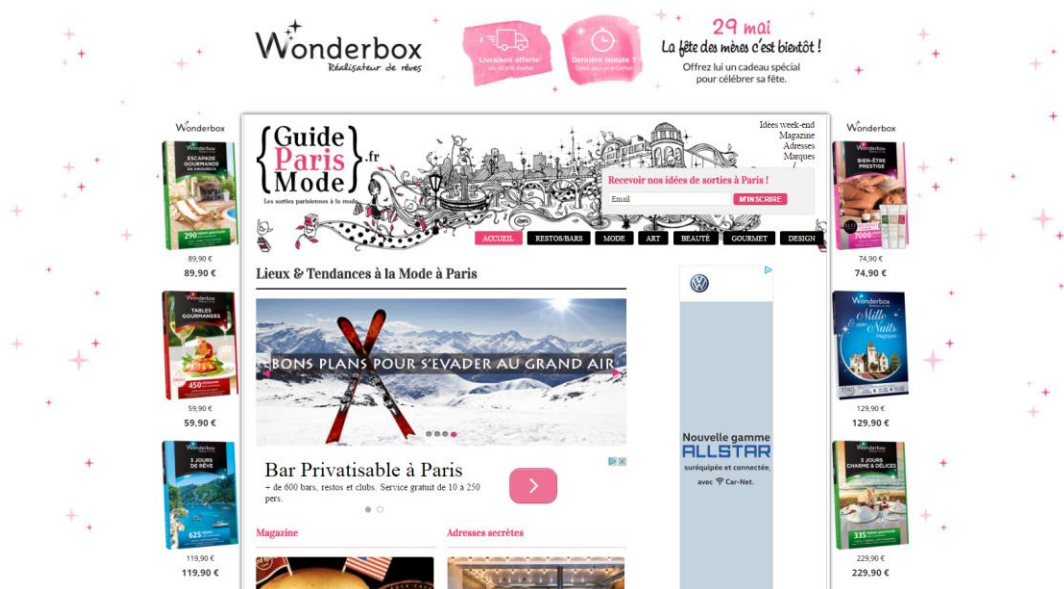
Wonderbox
Réalisateur de rêves

Livraison offerte!

Dernière minute ?

29 mai
La fête des mères c'est bientôt !
Offrez lui un cadeau spécial pour célébrer sa fête.

Wonderbox
ESCAPADE GOURMANDE
290
89,90 €
89,90 €

Wonderbox
TABLES GOURMANDES
450
59,90 €
59,90 €

Wonderbox
3 JOURS DE RÊVE
625
119,90 €
119,90 €

Guide Paris Mode .fr
Les sorties parisiennes à la mode

Idées week-end
Magazine
Adresses
Marques

Recevoir nos idées de sorties à Paris !
Email
M'INSCRIRE

ACCUEIL
RESTOS/BARS
MODE
ART
BEAUTÉ
GOURMET
DESIGN

Lieux & Tendances à la Mode à Paris

BONS PLANS POUR S'EVADER AU GRAND AIR

Bar Privatisable à Paris
+ de 600 bars, restos et clubs. Service gratuit de 10 à 250 pers.

Magazine
Adresses secrètes

Nouvelle gamme
ALLSTAR
suréquipée et connectée, avec Car-Net.

Wonderbox
BIEN-ÊTRE PRESTIGE
7000
74,90 €
74,90 €

Wonderbox
Mille et une Nuits
129,90 €
129,90 €

Wonderbox
3 JOURS CHARME & DÉLICES
335
229,90 €
229,90 €